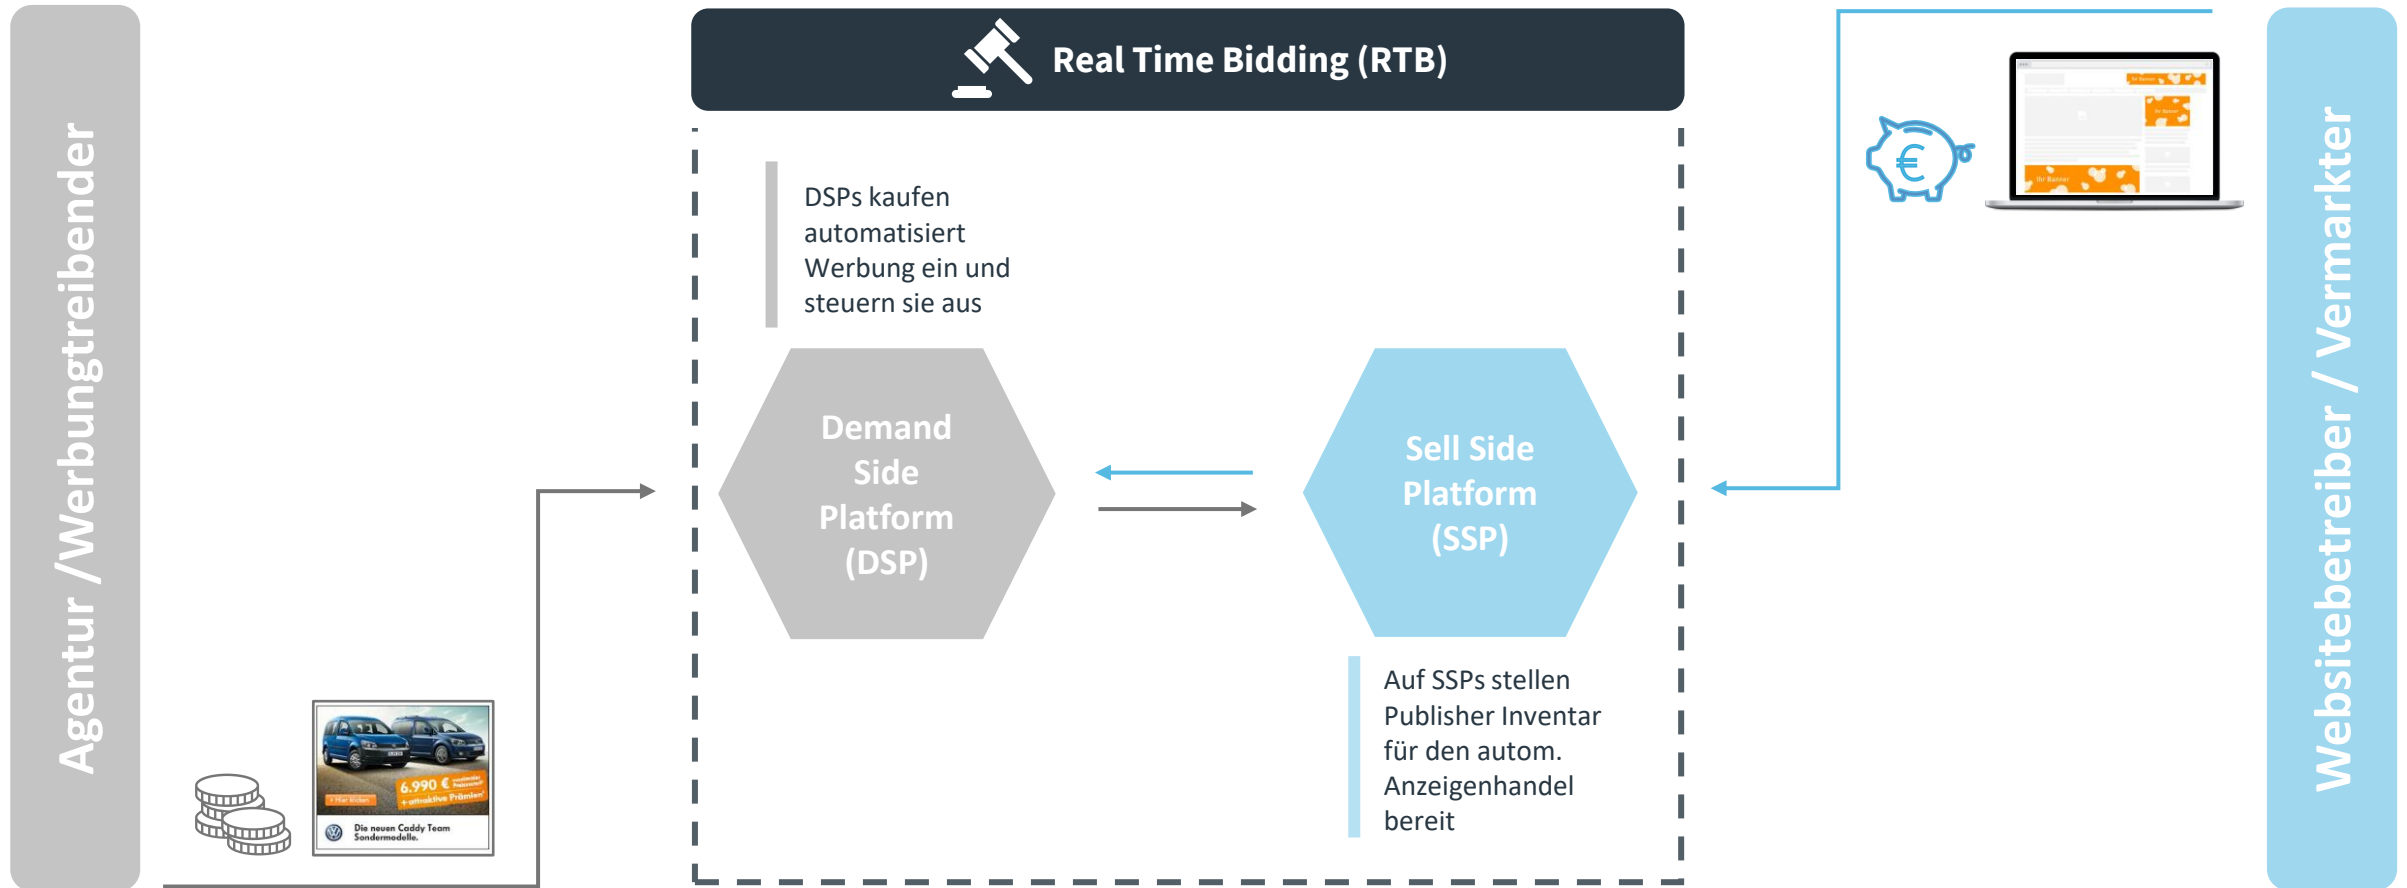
Agentur /Werbungtreibender

Real Time Bidding (RTB)

DSPs kaufen automatisiert Werbung ein und steuern sie aus

Demand Side Platform (DSP)

Sell Side Platform (SSP)

Auf SSPs stellen Publisher Inventar für den autom. Anzeigenhandel bereit

6.990 €

+ attraktive Prämien

Die neuen Caddy Team Sondermodelle.

€

Websitebetreiber / Vermarkter